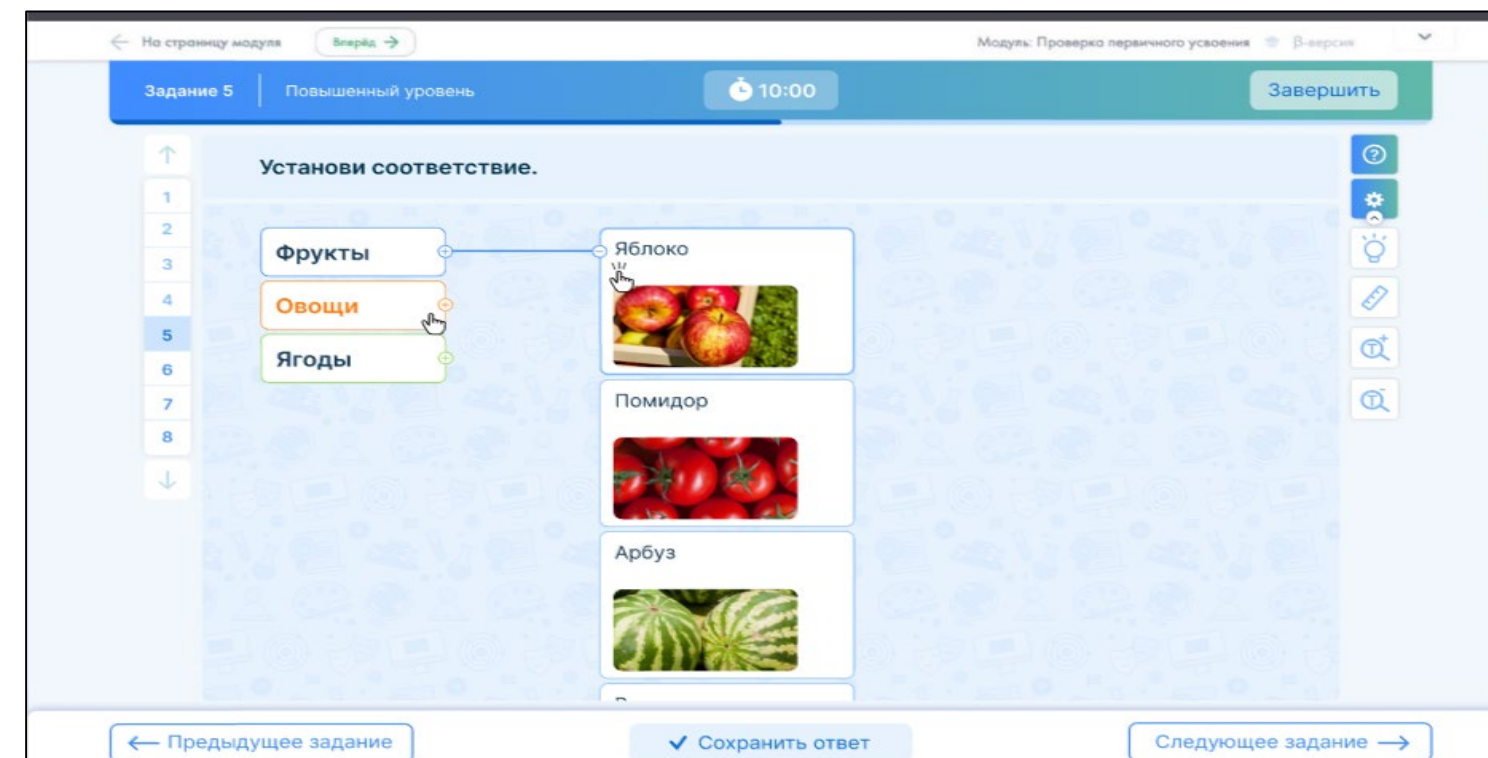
← На страницу модуля

Вперёд →

Модуль: Проверка первичного усвоения β-версия

Задание 5 | Повышенный уровень

10:00

Завершить

1
2
3
4
5
6
7
8

Установи соответствие.

Фрукты
Овощи
Ягоды

Яблоко
Помидор
Арбуз
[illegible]

← Предыдущее задание

✔ Сохранить ответ

Следующее задание →